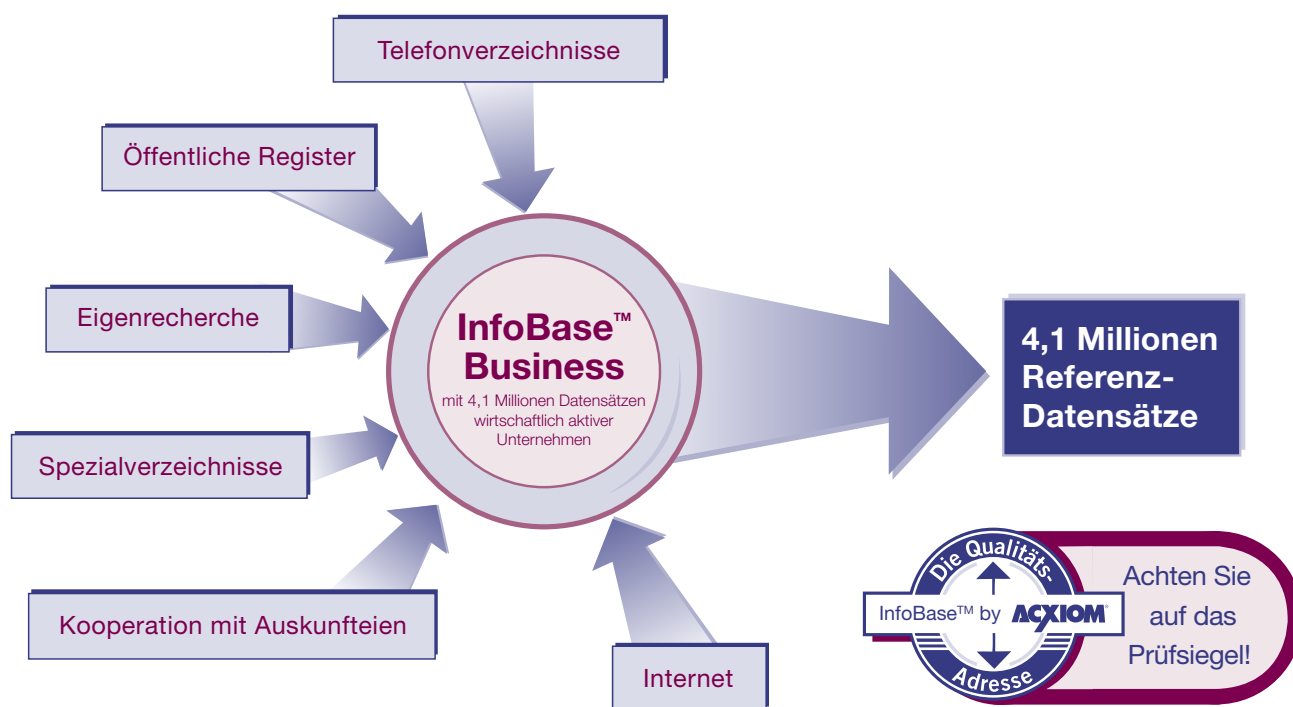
Telefonverzeichnisse

Öffentliche Register

Eigenrecherche

Spezialverzeichnisse

Kooperation mit Auskunfteien

Internet

InfoBase™ Business

mit 4,1 Millionen Datensätzen wirtschaftlich aktiver Unternehmen

4,1 Millionen Referenz-Datensätze

Die Qualitäts-

InfoBase™ by ACXIOM

Adresse

Achten Sie auf das Prüfsiegel!